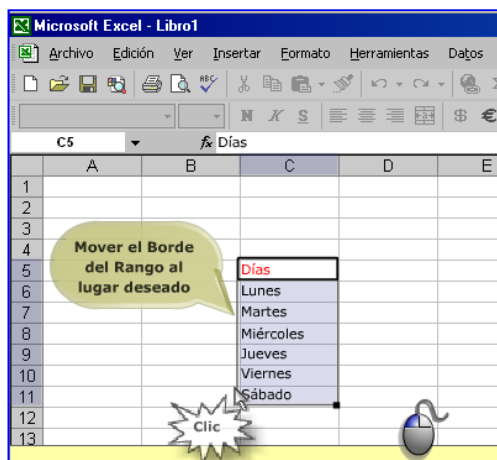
Microsoft Excel - Libro1

Archivo Edición Ver Insertar Formato Herramientas Datos

N K S $ €

C5 fx Días

| | A | B | C | D | E |
|---|---|---|---|---|---|
| 1 | | | | | |
| 2 | | | | | |
| 3 | | | | | |
| 4 | | | | | |
| 5 | | | Días | | |
| 6 | | | Lunes | | |
| 7 | | | Martes | | |
| 8 | | | Miércoles | | |
| 9 | | | Jueves | | |
| 10 | | | Viernes | | |
| 11 | | | Sábado | | |
| 12 | | | | | |
| 13 | | | | | |

Mover el Borde del Rango al lugar deseado

Clic